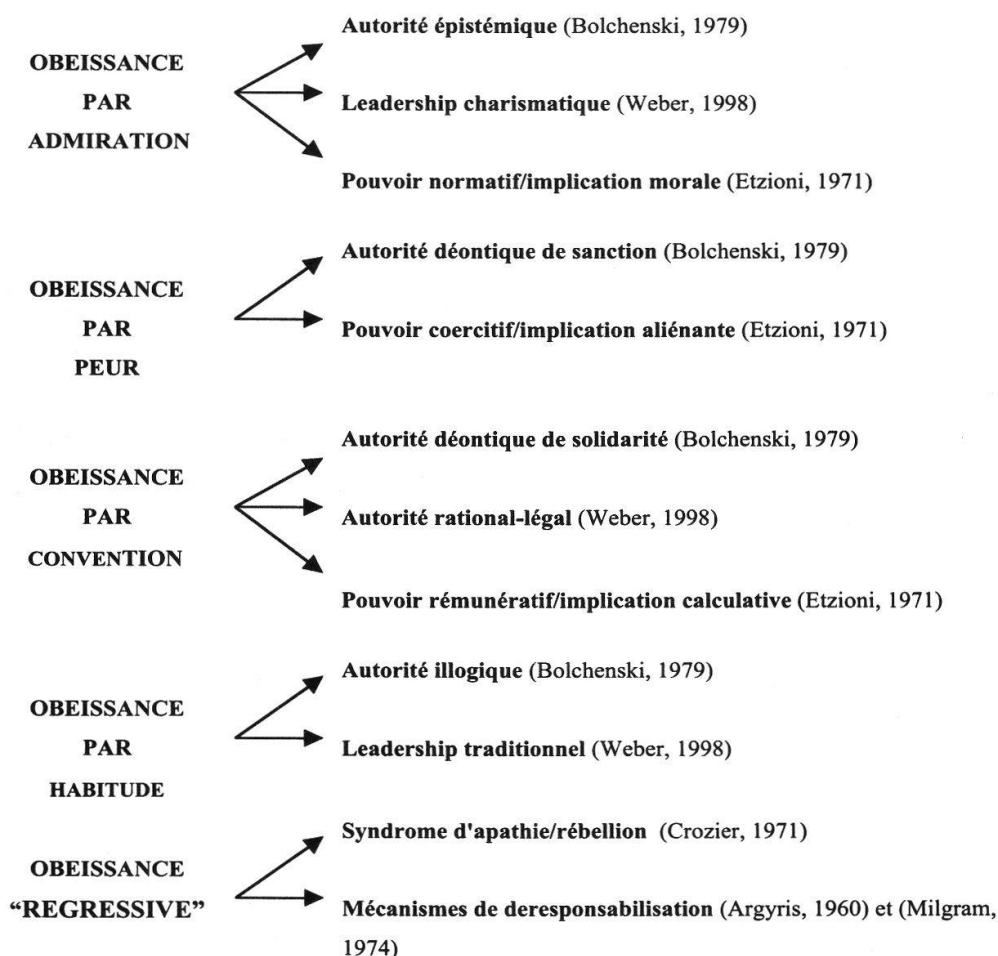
OBEISSANCE PAR ADMIRATION

Autorité épistémique (Bolchenski, 1979)

Leadership charismatique (Weber, 1998)

Pouvoir normatif/implication morale (Etzioni, 1971)

OBEISSANCE PAR PEUR

Autorité déontique de sanction (Bolchenski, 1979)

Pouvoir coercitif/implication aliénante (Etzioni, 1971)

OBEISSANCE PAR CONVENTION

Autorité déontique de solidarité (Bolchenski, 1979)

Autorité rational-légal (Weber, 1998)

Pouvoir rémunératif/implication calculative (Etzioni, 1971)

OBEISSANCE PAR HABITUDE

Autorité illogique (Bolchenski, 1979)

Leadership traditionnel (Weber, 1998)

OBEISSANCE "REGRESSIVE"

Syndrome d'apathie/rébellion (Crozier, 1971)

Mécanismes de deresponsabilisation (Argyris, 1960) et (Milgram, 1974)